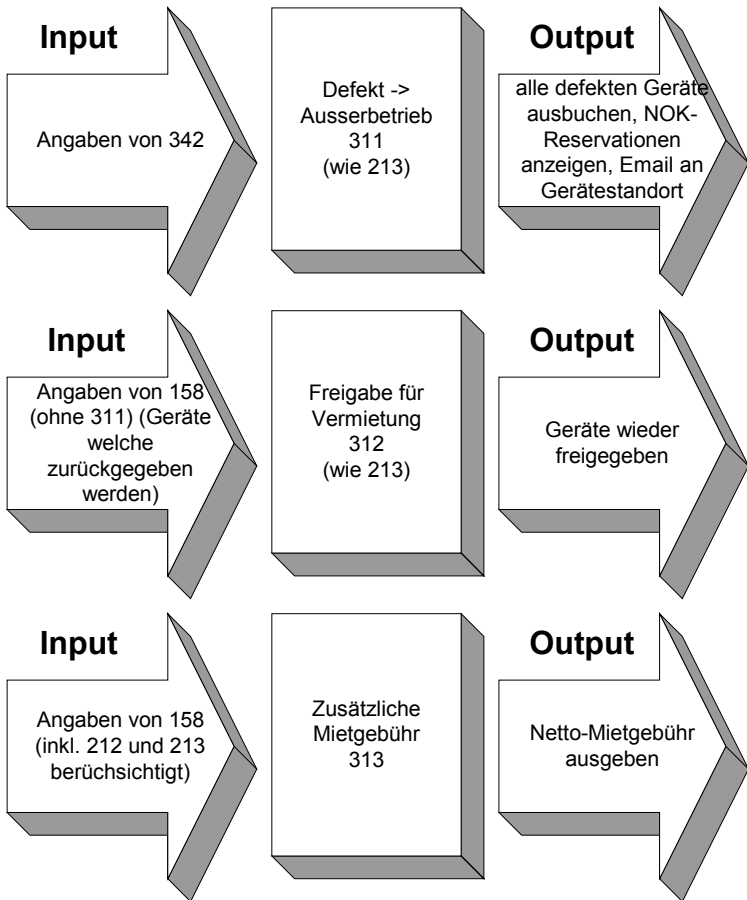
Input

Angaben von 342

Defekt -> Ausserbetrieb 311 (wie 213)

Output

alle defekten Geräte ausbuchen, NOK-Reservationen anzeigen, Email an Gerätestandort

Input

Angaben von 158 (ohne 311) (Geräte welche zurückgegeben werden)

Freigabe für Vermietung 312 (wie 213)

Output

Geräte wieder freigegeben

Input

Angaben von 158 (inkl. 212 und 213 berüchsichtigt)

Zusätzliche Mietgebühr 313

Output

Netto-Mietgebühr ausgeben